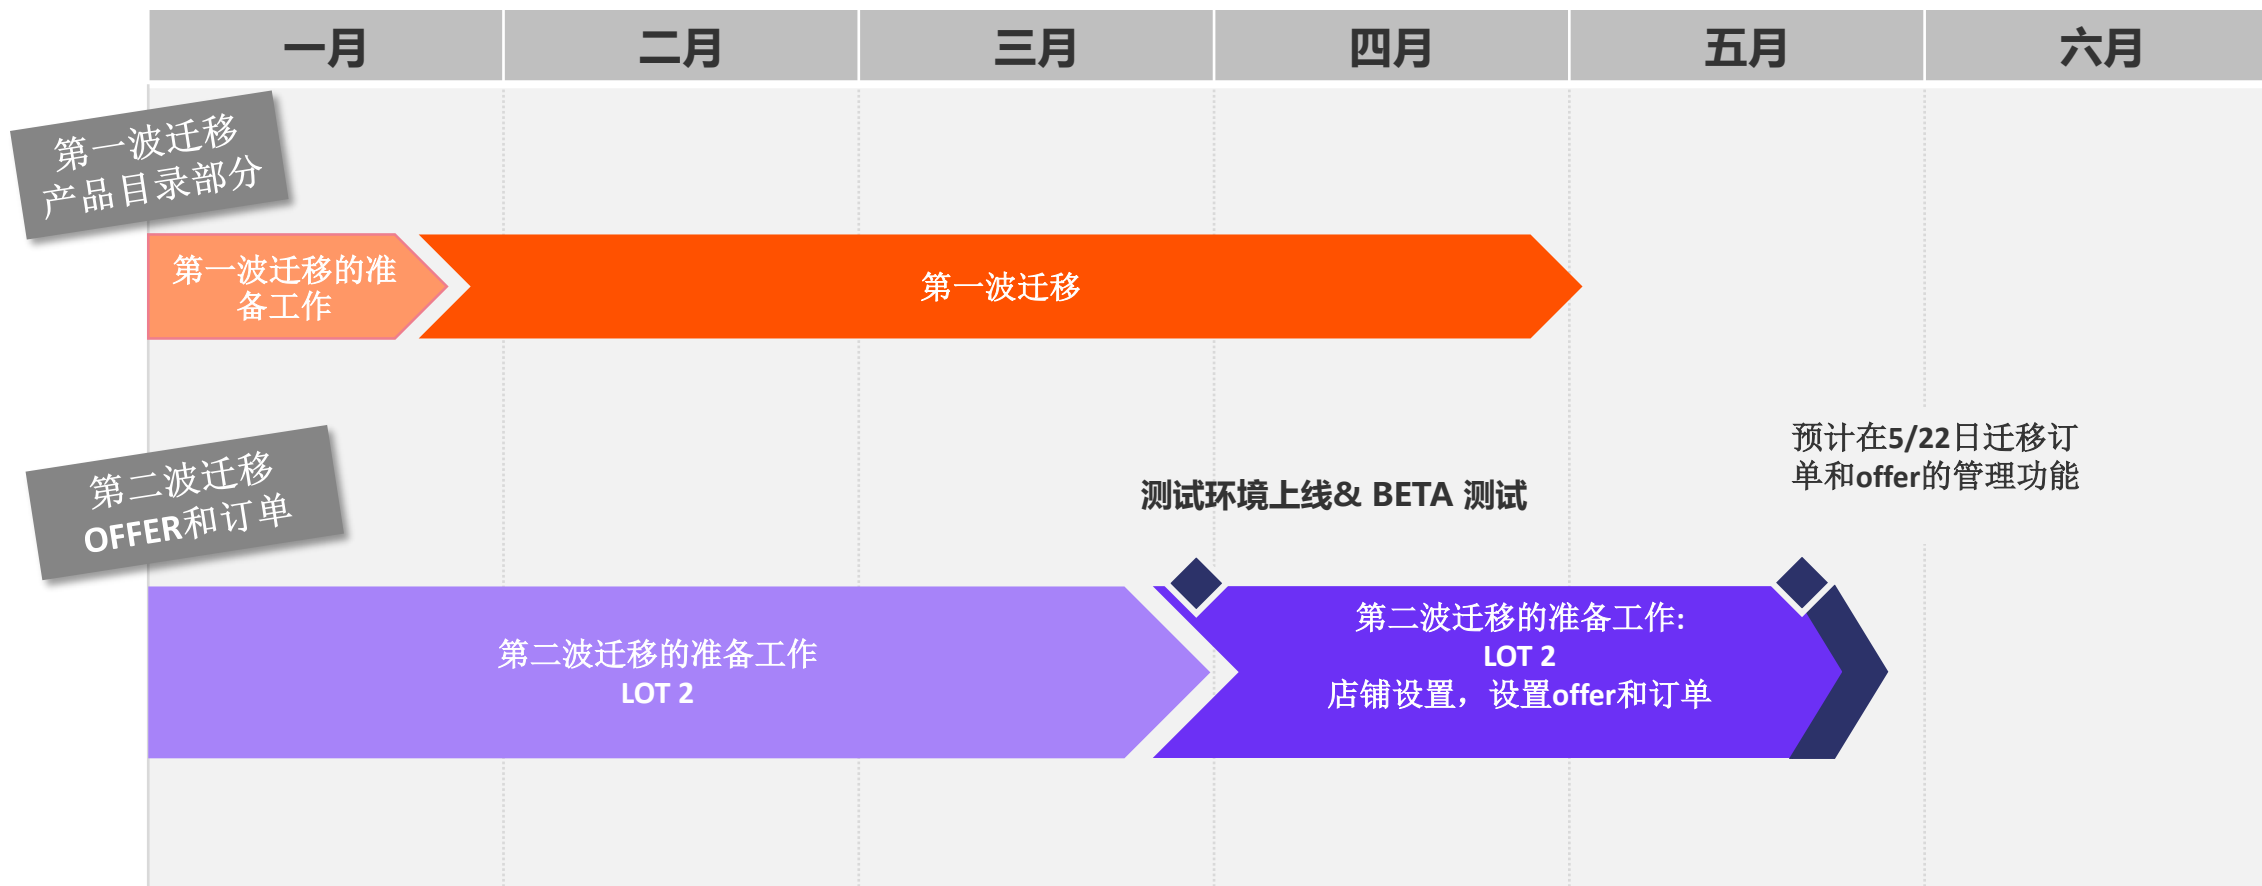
| 一月 | 二月 | 三月 | 四月 | 五月 | 六月 |
|---|---|---|---|---|---|

第一波迁移
产品目录部分

第一波迁移的准备工作

第一波迁移

预计在5/22日迁移订单和offer的管理功能

测试环境上线& BETA 测试

第二波迁移
OFFER和订单

第二波迁移的准备工作
LOT 2

第二波迁移的准备工作:
LOT 2
店铺设置，设置offer和订单